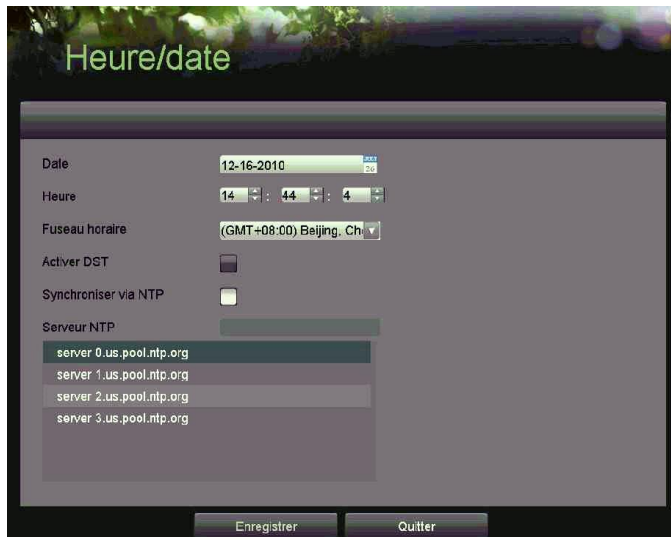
Heure/date

Date
12-16-2010

Heure
14 : 44 : 4

Fuseau horaire
(GMT+08:00) Beijing, Ch

Activer DST

Synchroniser via NTP

Serveur NTP

server 0.us.pool.ntp.org
server 1.us.pool.ntp.org
server 2.us.pool.ntp.org
server 3.us.pool.ntp.org

Enregistrer
Quitter